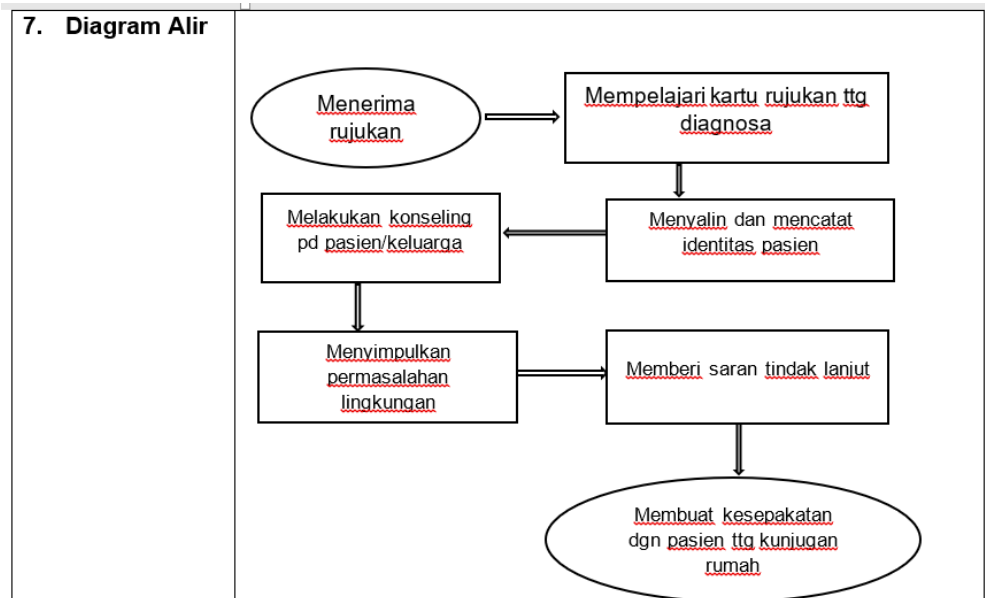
7. Diagram Alir

Menerima rujukan

Mempelajari kartu rujukan ttg diagnosa

Menyalin dan mencatat identitas pasien

Melakukan konseling pd pasien/keluarga

Menyimpulkan permasalahan lingkungan

Memberi saran tindak lanjut

Membuat kesepakatan dgn pasien ttg kunjugan rumah